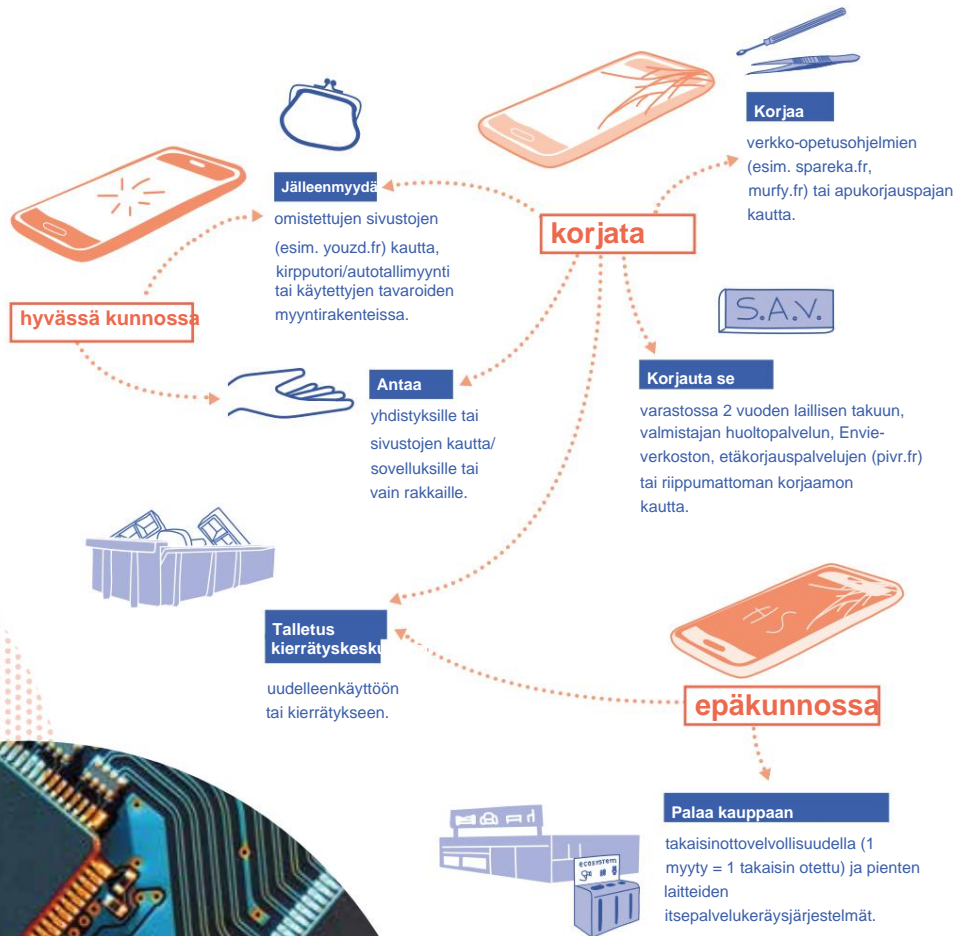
Korjaa
verkko-opetusohjelmien (esim. spareka.fr, murfy.fr) tai apukorjauspajan kautta.

Jälleenmyydä
omistettujen sivustojen (esim. youzd.fr) kautta, kirpputori/autotallimyynti tai käytettyjen tavaroiden myyntirakenteissa.

korjata

hyvässä kunnossa

S.A.V.

Korjauta se
varastossa 2 vuoden laillisen takuun, valmistajan huoltopalvelun, Envie-verkoston, etäkorjauspalvelujen (pivr.fr) tai riippumattoman korjaamon kautta.

Antaa
yhdistyksille tai sivustojen kautta/ sovelluksille tai vain rakkaille.

Talletus kierrätyskesku
uudelleenkäyttöön tai kierrätykseen.

HS

epäkunnossa

Palaa kauppaan
takaisinottovelvollisuudella (1 myyty = 1 takaisin otettu) ja pienten laitteiden itsepalvelukeräysjärjestelmät.

ecosystem